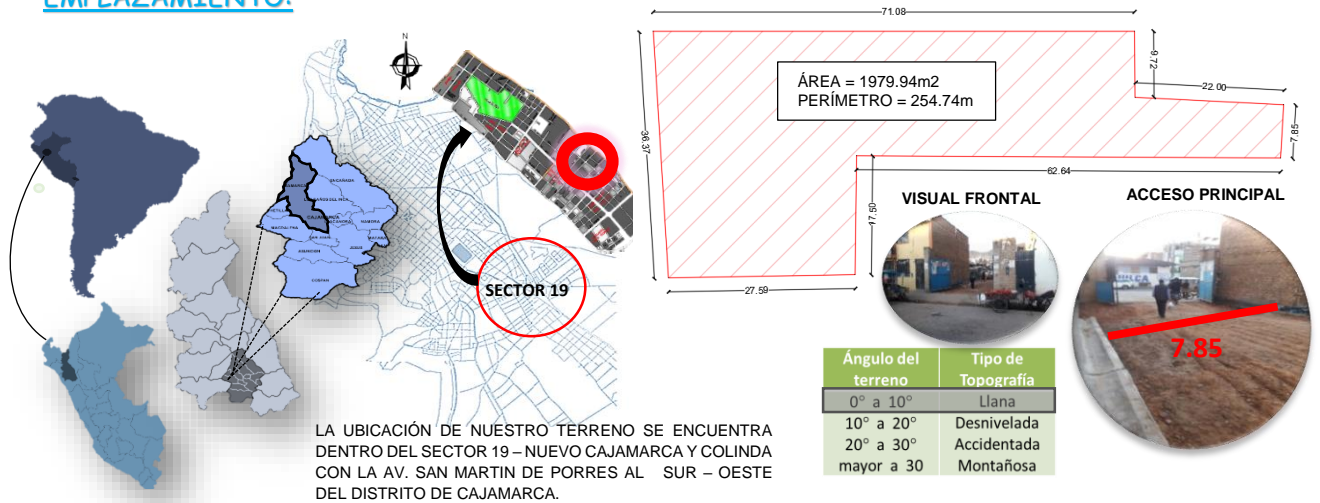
EMPLAZAMIENTO:

SECTOR 19

71.08

9.72

22.00

7.85

ÁREA = 1979.94m2
PERÍMETRO = 254.74m

36.37

62.64

17.50

27.59

VISUAL FRONTAL

ACCESO PRINCIPAL

7.85

| Ángulo del terreno | Tipo de Topografía |
|---|---|
| 0° a 10° | Llana |
| 10° a 20° | Desnivelada |
| 20° a 30° | Accidentada |
| mayor a 30 | Montañosa |

LA UBICACIÓN DE NUESTRO TERRENO SE ENCUENTRA DENTRO DEL SECTOR 19 – NUEVO CAJAMARCA Y COLINDA CON LA AV. SAN MARTIN DE PORRES AL SUR – OESTE DEL DISTRITO DE CAJAMARCA.